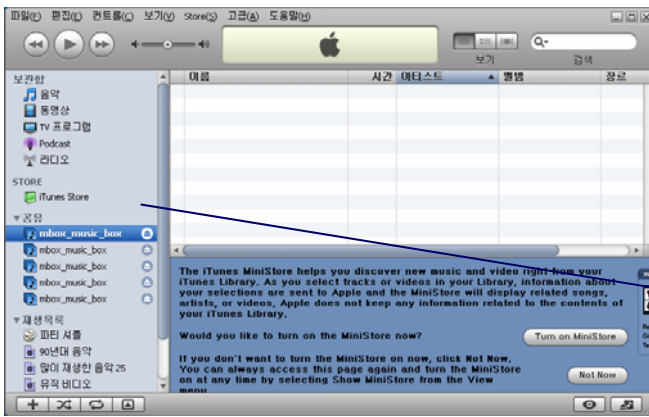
파일(F) 편집(E) 컨트롤(C) 보기(V) Store(S) 고급(A) 도움말(H)

보기 검색

보관함
음악
동영상
TV 프로그램
Podcast
라디오

STORE
iTunes Store

▼공유
mbox_music_box
mbox_music_box
mbox_music_box
mbox_music_box
mbox_music_box

▼재생목록
파티 셔플
90년대 음악
많이 재생한 음악 25
뮤직 비디오

| 이름 | 시간 | 아티스트 | 앨범 | 장르 |
|---|---|---|---|---|

The iTunes MiniStore helps you discover new music and video right from your iTunes Library. As you select tracks or videos in your Library, information about your selections are sent to Apple and the MiniStore will display related songs, artists, or videos. Apple does not keep any information related to the contents of your iTunes Library.

Would you like to turn on the MiniStore now?

Turn on MiniStore

If you don't want to turn the MiniStore on now, click Not Now. You can always access this page again and turn the MiniStore on at any time by selecting Show MiniStore from the View menu.

Not Now